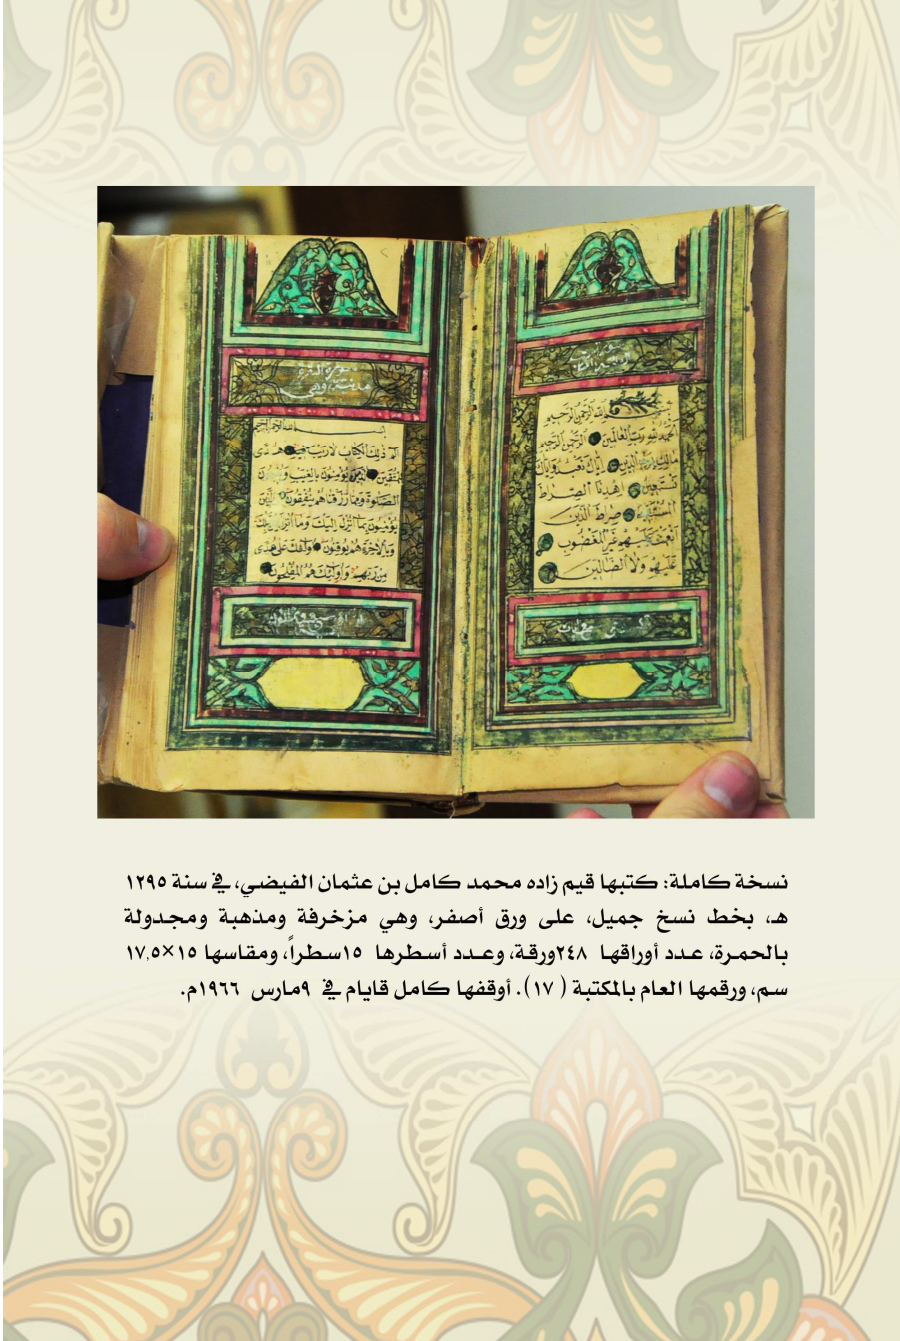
نسخة كاملة: كتبها قيم زاده محمد كامل بن عثمان الفيضي، في سنة ١٢٩٥ هـ، بخط نسخ جميل، على ورق أصفر، وهي مزخرفة ومذهبة ومجدولة بالحمرة، عدد أوراقها ٢٤٨ ورقة، وعدد أسطرها ١٥ سطراً، ومقاسها ١٥×١٧,٥ سم، ورقمها العام بالمكتبة (١٧). أوقفها كامل قايام في ٩ مارس ١٩٦٦م.